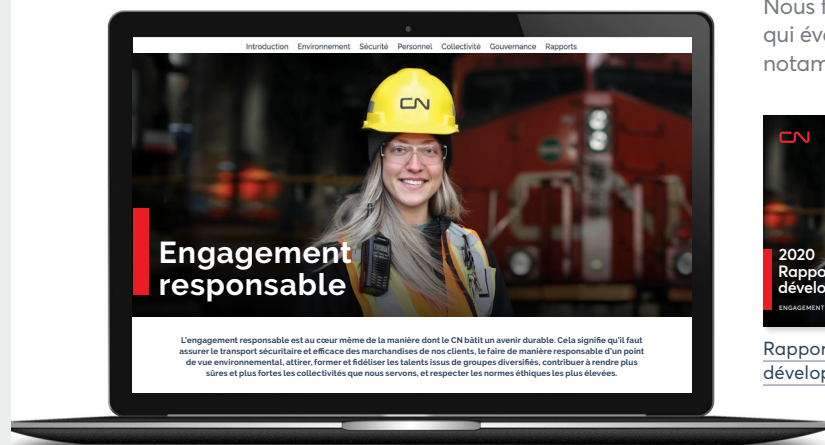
Introduction Environnement Sécurité Personnel Collectivité Gouvernance Rapports

CN

Engagement responsable

L'engagement responsable est au cœur même de la manière dont le CN bâtit un avenir durable. Cela signifie qu'il faut assurer le transport sécuritaire et efficace des marchandises de nos clients, le faire de manière responsable d'un point de vue environnemental, attirer, former et fidéliser les talents issus de groupes diversifiés, contribuer à rendre plus sûres et plus fortes les collectivités que nous servons, et respecter les normes éthiques les plus élevées.

Nous f
qui év
notam

CN

2020
Rappo
dévelo
ENGAGEMENT

Rappor
dévelop